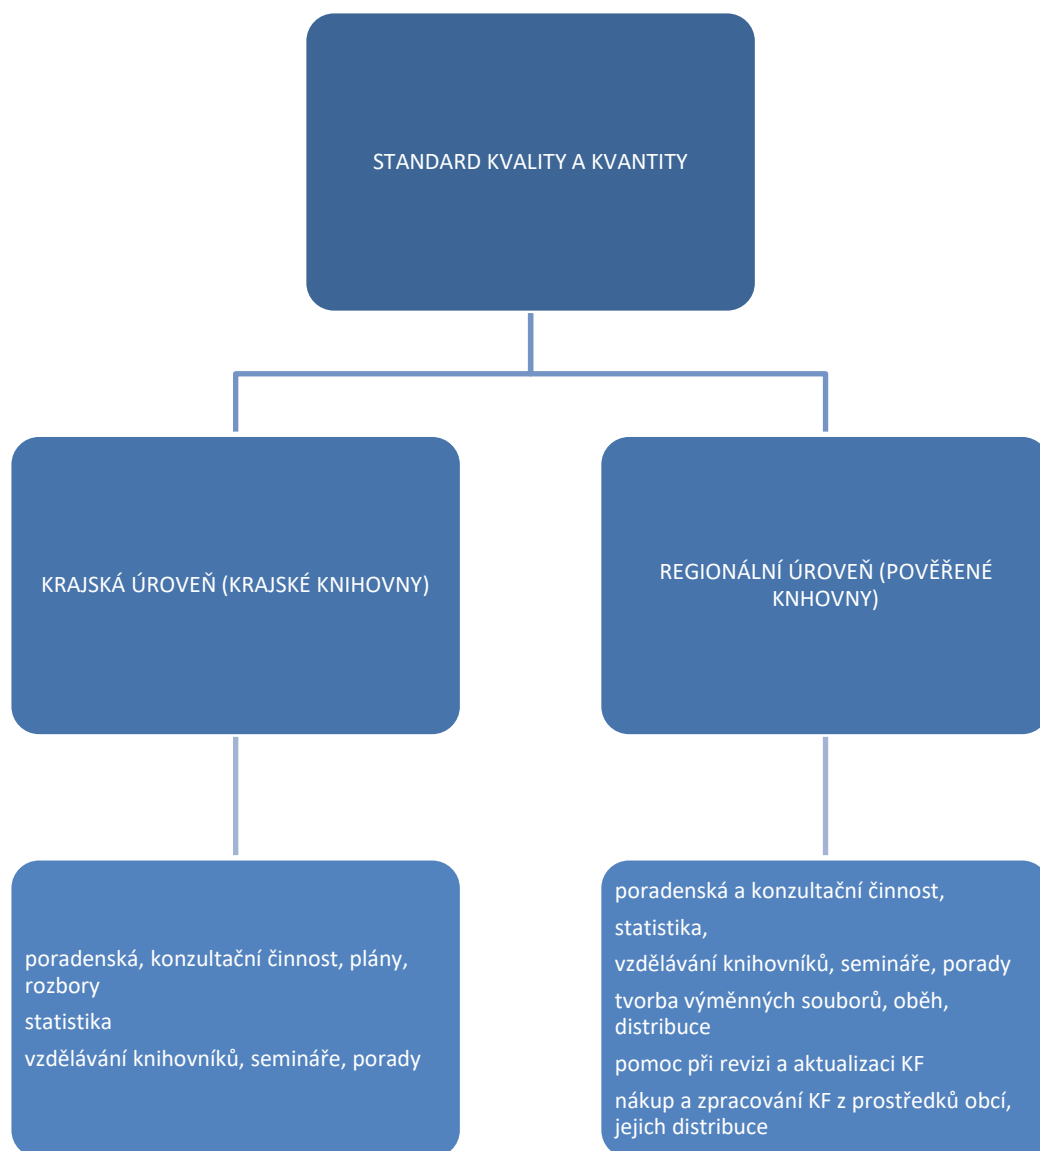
STANDARD KVALITY A KVANTITY

KRAJSKÁ ÚROVEŇ (KRAJSKÉ KNIHOVNY)

REGIONÁLNÍ ÚROVEŇ (POVĚŘENÉ KNHOVNY)

poradenská, konzultační činnost, plány, rozbory

statistika

vzdělávání knihovníků, semináře, porady

poradenská a konzultační činnost,

statistika,

vzdělávání knihovníků, semináře, porady

tvorba výměnných souborů, oběh, distribuce

pomoc při revizi a aktualizaci KF

nákup a zpracování KF z prostředků obcí, jejich distribuce